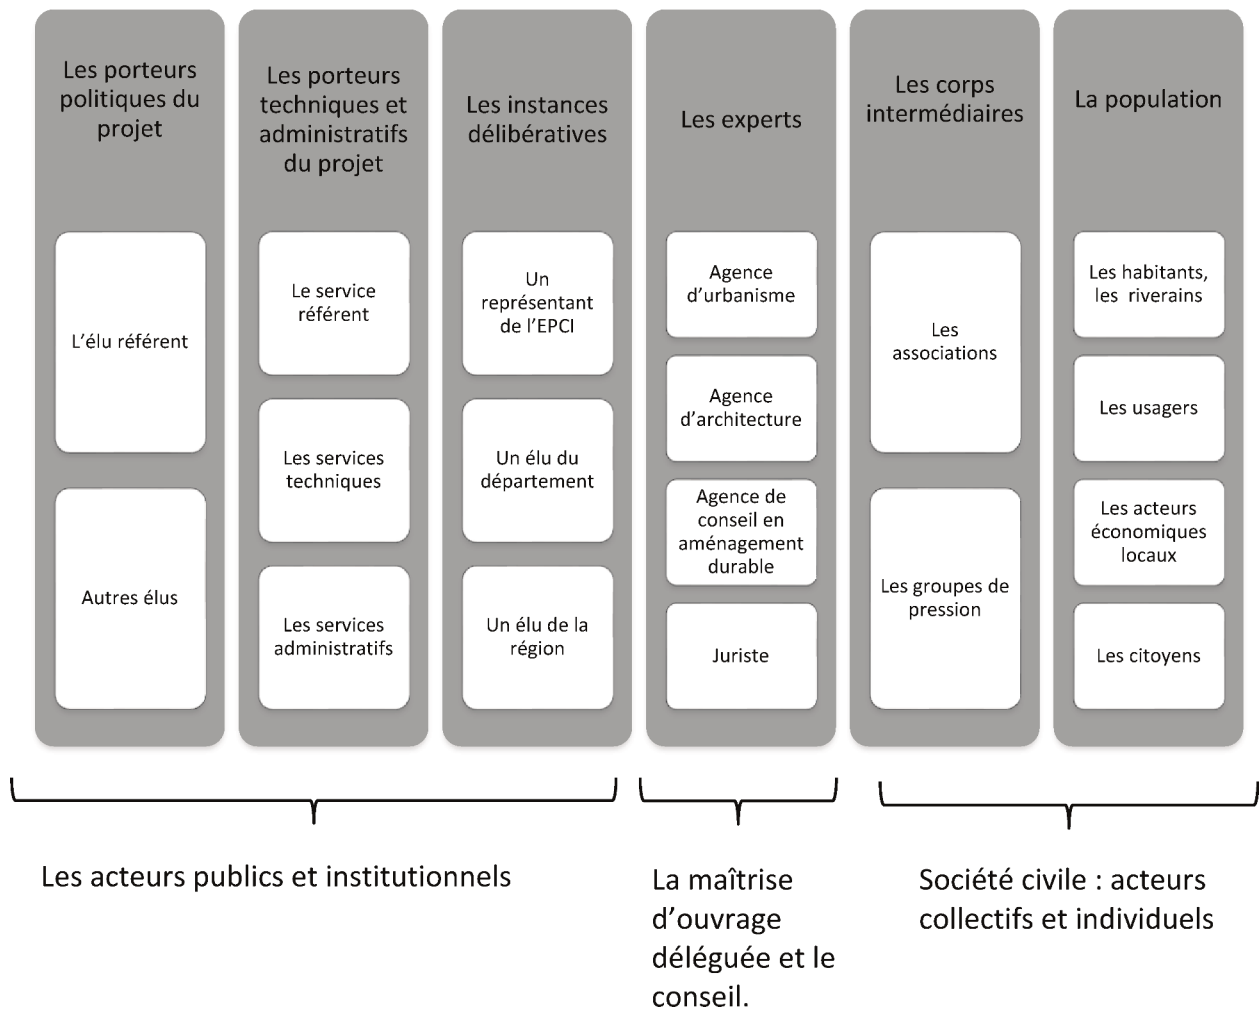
Les porteurs politiques du projet

L'élu référent

Autres élus

Les porteurs techniques et administratifs du projet

Le service référent

Les services techniques

Les services administratifs

Les instances délibératives

Un représentant de l'EPCI

Un élu du département

Un élu de la région

Les experts

Agence d'urbanisme

Agence d'architecture

Agence de conseil en aménagement durable

Juriste

Les corps intermédiaires

Les associations

Les groupes de pression

La population

Les habitants, les riverains

Les usagers

Les acteurs économiques locaux

Les citoyens

Les acteurs publics et institutionnels

La maîtrise d'ouvrage déléguée et le conseil.

Société civile : acteurs collectifs et individuels